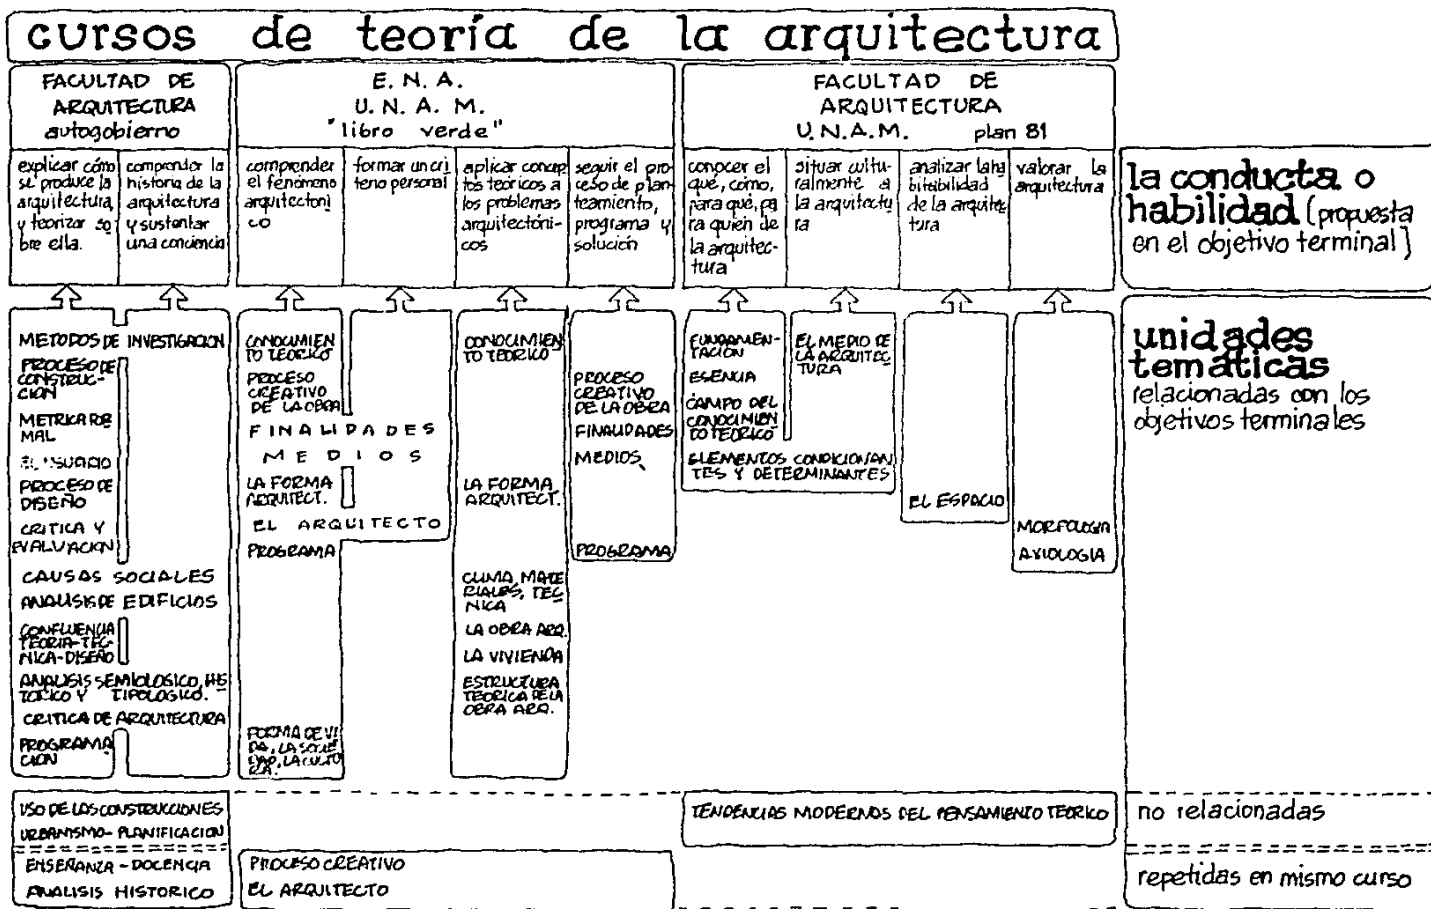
cursos de teoría de la arquitectura

FACULTAD DE ARQUITECTURA autogobierno

E. N. A. U. N. A. M. "libro verde"

FACULTAD DE ARQUITECTURA U. N. A. M. plan 81

explicar cómo se produce la arquitectura y teorizar sobre ella.

comprender la historia de la arquitectura y sustentar una conciencia

comprender el fenómeno arquitectonico

formar un criterio personal

aplicar conceptos teóricos a los problemas arquitectónicos

seguir el proceso de planteamiento, programa y solución

conocer el qué, cómo, para qué, para quién de la arquitectura

situar culturalmente a la arquitectura

analizar la habitabilidad de la arquitectura

valorar la arquitectura

la conducta o habilidad (propuesta en el objetivo terminal)

METODOS DE INVESTIGACION
PROCESO DE CONSTRUCCION
METRICA FORMAL
EL USUARIO
PROCESO DE DISEÑO
CRITICA Y EVALUACION
CAUSAS SOCIALES
ANALISIS DE EDIFICIOS
CONFLUENCIA TEORIA-TECNICA-DISEÑO
ANALISIS SEMIOLOGICO, HISTORICO Y TIPOLOGICO.
CRITICA DE ARQUITECTURA
PROGRAMACION

CONOCIMIENTO TEORICO
PROCESO CREATIVO DE LA OBRA
FINALIDADES
MEDIOS
LA FORMA ARQUITECT.
EL ARQUITECTO
PROGRAMA
FORMA DE VIDA, LA SOCIEDAD, LA CULTURA.

CONOCIMIENTO TEORICO
LA FORMA ARQUITECT.
CLIMA, MATERIALES, TECNICA
LA OBRA ARQ.
LA VIVIENDA
ESTRUCTURA TEORICA DE LA OBRA ARQ.

PROCESO CREATIVO DE LA OBRA
FINALIDADES
MEDIOS
PROGRAMA

FUNDAMENTACION
ESENCIA
CAMPO DEL CONOCIMIENTO TEORICO
ELEMENTOS CONDICIONANTES Y DETERMINANTES

EL MEDIO DE LA ARQUITECTURA

EL ESPACIO

MORFOLOGIA
AXIOLOGIA

unidades temáticas relacionadas con los objetivos terminales

USO DE LAS CONSTRUCCIONES
URBANISMO- PLANIFICACION

TENDENCIAS MODERNAS DEL PENSAMIENTO TEORICO

no relacionadas

ENSEÑANZA - DOCENCIA
ANALISIS HISTORICO

PROCESO CREATIVO
EL ARQUITECTO

repetidas en mismo curso